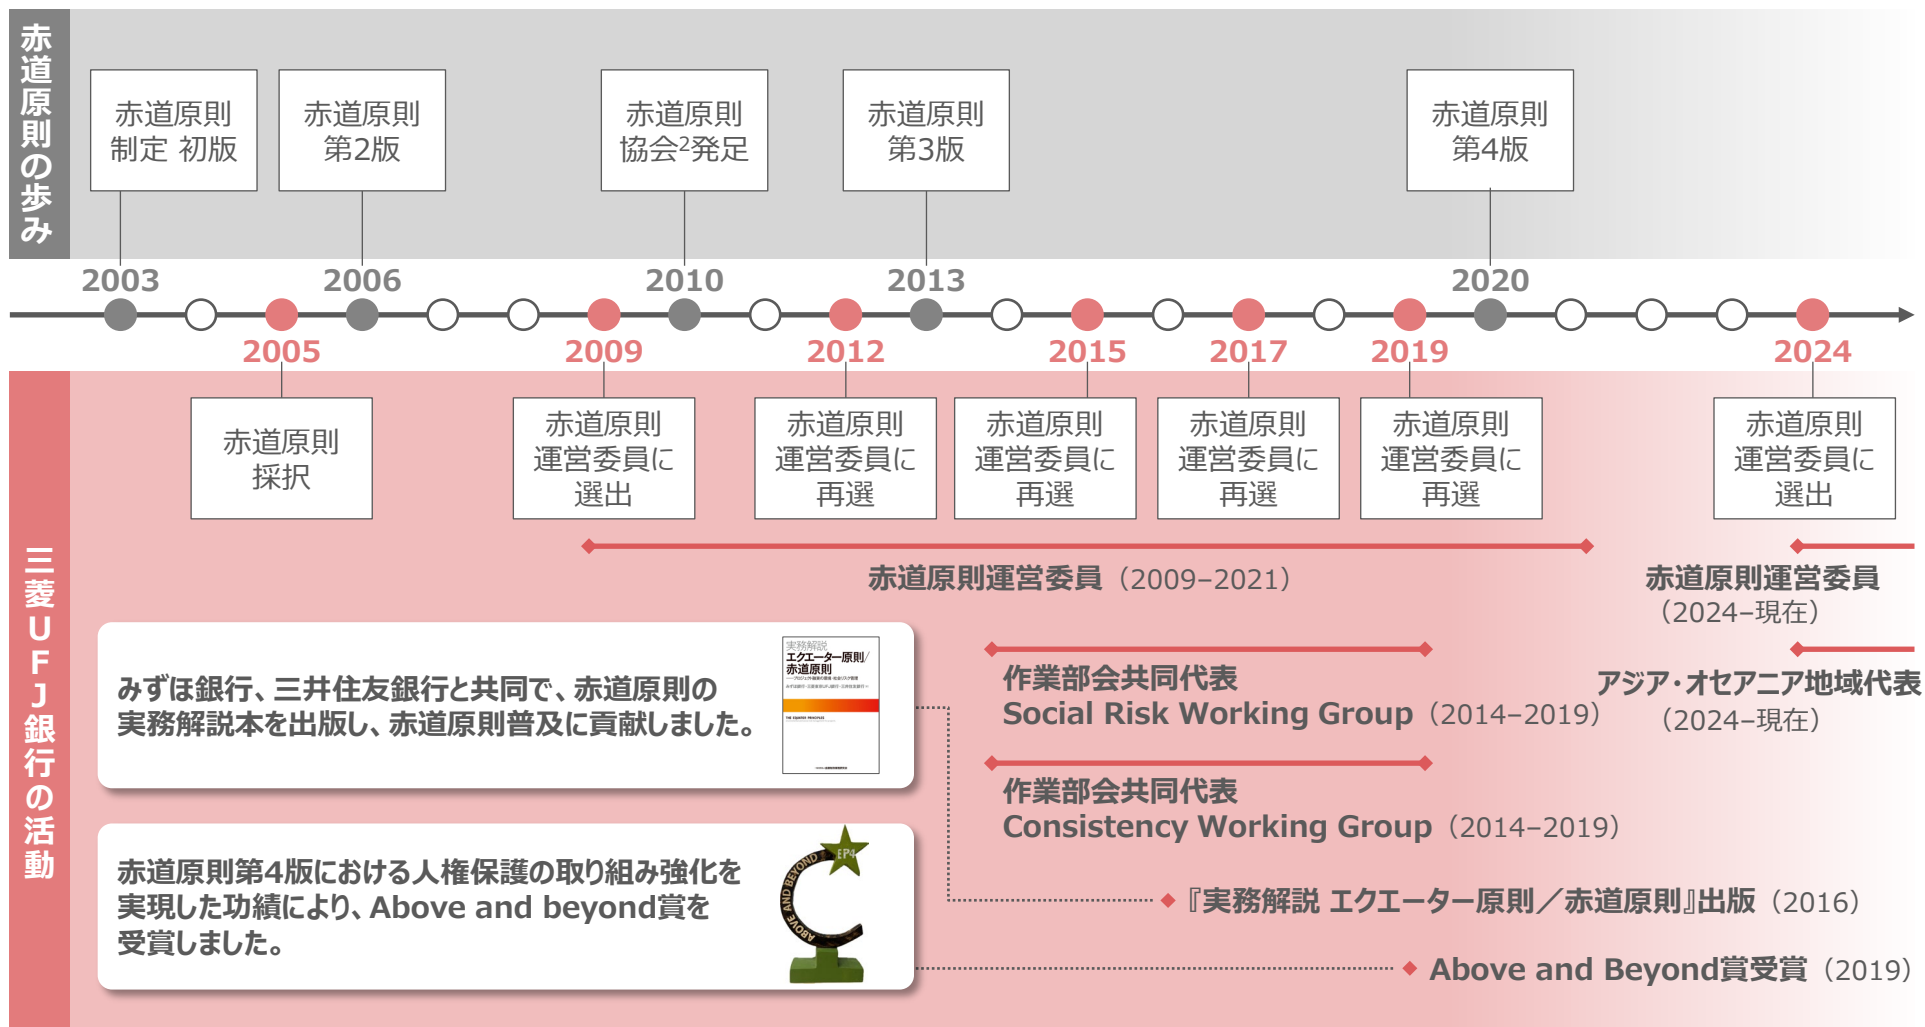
赤道原則の歩み

赤道原則 制定 初版

赤道原則 第2版

赤道原則 協会$^2$発足

赤道原則 第3版

赤道原則 第4版

2003 2006 2010 2013 2020

2005 2009 2012 2015 2017 2019 2024

三菱UFJ銀行の活動

赤道原則 採択

赤道原則 運営委員に 選出

赤道原則 運営委員に 再選

赤道原則 運営委員に 再選

赤道原則 運営委員に 再選

赤道原則 運営委員に 再選

赤道原則 運営委員に 選出

赤道原則運営委員（2009–2021）

赤道原則運営委員（2024–現在）

みずほ銀行、三井住友銀行と共同で、赤道原則の実務解説本を出版し、赤道原則普及に貢献しました。

実務解説 エクエーター原則／赤道原則

作業部会共同代表 Social Risk Working Group（2014–2019）

アジア･オセアニア地域代表（2024–現在）

作業部会共同代表 Consistency Working Group（2014–2019）

赤道原則第4版における人権保護の取り組み強化を実現した功績により、Above and beyond賞を受賞しました。

ABOVE AND BEYOND EP4

『実務解説 エクエーター原則／赤道原則』出版（2016）

Above and Beyond賞受賞（2019）